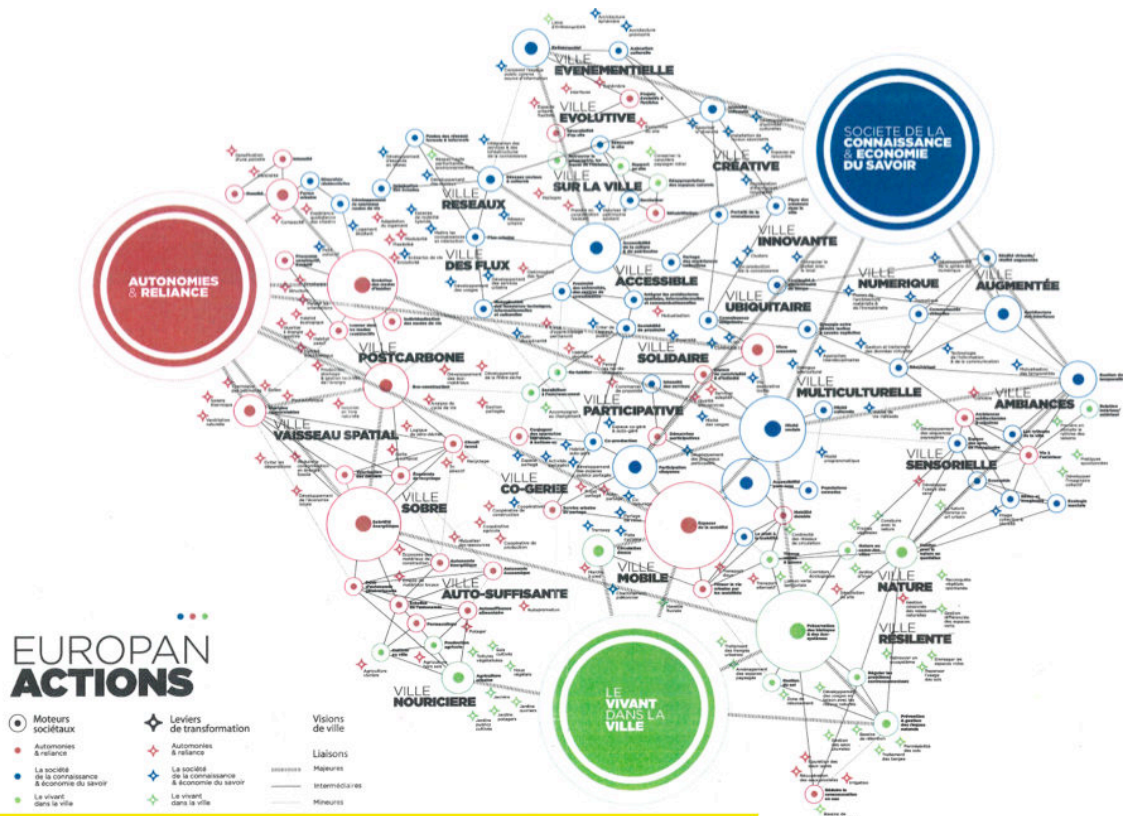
SOCIETE DE LA CONNAISSANCE & ECONOMIE DU SAVOIR

AUTONOMIES & RELIANCE

LE VIVANT DANS LA VILLE

VILLE EVENEMENTIELLE

VILLE EVOLUTIVE

VILLE SUR LA VILLE

VILLE CREATIVE

VILLE RESEAUX

VILLE DES FLUX

VILLE ACCESSIBLE

VILLE INNOVANTE

VILLE UBIQUITAIRE

VILLE NUMERIQUE

VILLE AUGMENTEE

VILLE POSTCARBONE

VILLE SOLIDAIRE

VILLE MULTICULTURELLE

VILLE PARTICIPATIVE

VILLE AMBIANCES

VILLE VAISSEAU SPATIAL

VILLE CO-GEREE

VILLE SENSORIELLE

VILLE SOBRE

VILLE MOBILE

VILLE NATURE

VILLE AUTO-SUFFISANTE

VILLE RESILENTE

VILLE NOURICIERE

EUROPAN ACTIONS

Moteurs sociétaux

Automonies & reliance

La société de la connaissance & économie du savoir

Le vivant dans la ville

Leviers de transformation

Automonies & reliance

La société de la connaissance & économie du savoir

Le vivant dans la ville

Visions de ville

Liaisons

Majeures

Intermédiaires

Mineures